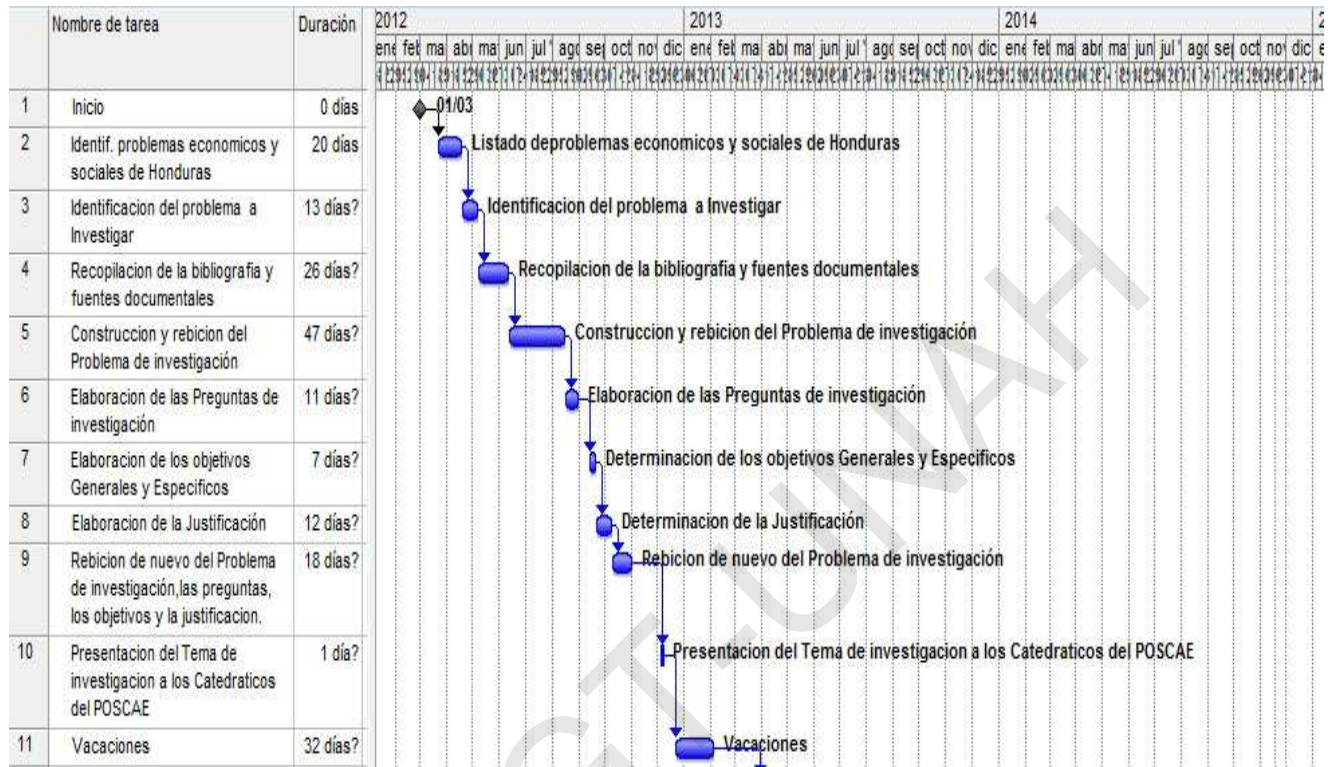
| | Nombre de tarea | Duración |
|---|---|---|
| 1 | Inicio | 0 días |
| 2 | Identif. problemas economicos y sociales de Honduras | 20 días |
| 3 | Identificacion del problema a Investigar | 13 días? |
| 4 | Recopilacion de la bibliografia y fuentes documentales | 26 días? |
| 5 | Construccion y rebicion del Problema de investigación | 47 días? |
| 6 | Elaboracion de las Preguntas de investigación | 11 días? |
| 7 | Elaboracion de los objetivos Generales y Especificos | 7 días? |
| 8 | Elaboracion de la Justificación | 12 días? |
| 9 | Rebicion de nuevo del Problema de investigación,las preguntas, los objetivos y la justificacion. | 18 días? |
| 10 | Presentacion del Tema de investigacion a los Catedraticos del POSCAE | 1 día? |
| 11 | Vacaciones | 32 días? |

2012 2013 2014 2
ene feb mar abr may jun jul ago sep oct nov dic ene feb mar abr may jun jul ago sep oct nov dic ene feb mar abr may jun jul ago sep oct nov dic e
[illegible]

01/03
Listado deproblemas economicos y sociales de Honduras
Identificacion del problema a Investigar
Recopilacion de la bibliografia y fuentes documentales
Construccion y rebicion del Problema de investigación
Elaboracion de las Preguntas de investigación
Determinacion de los objetivos Generales y Especificos
Determinacion de la Justificación
Rebicion de nuevo del Problema de investigación
Presentacion del Tema de investigacion a los Catedraticos del POSCAE
Vacaciones

CT-UNAH